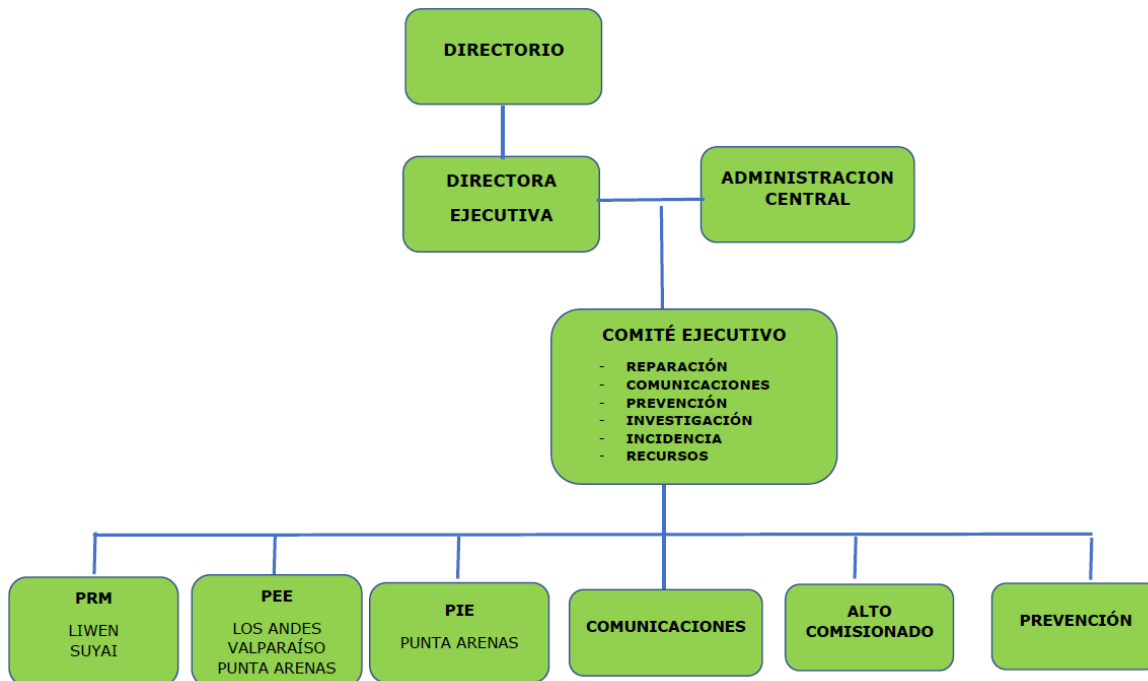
DIRECTORIO

DIRECTORA

EJECUTIVA

ADMINISTRACION CENTRAL

COMITÉ EJECUTIVO

- REPARACIÓN
- COMUNICACIONES
- PREVENCIÓN
- INVESTIGACIÓN
- INCIDENCIA
- RECURSOS

PRM

LIWEN
SUYAI

PEE

LOS ANDES
VALPARAÍSO
PUNTA ARENAS

PIE

PUNTA ARENAS

COMUNICACIONES

ALTO COMISIONADO

PREVENCIÓN